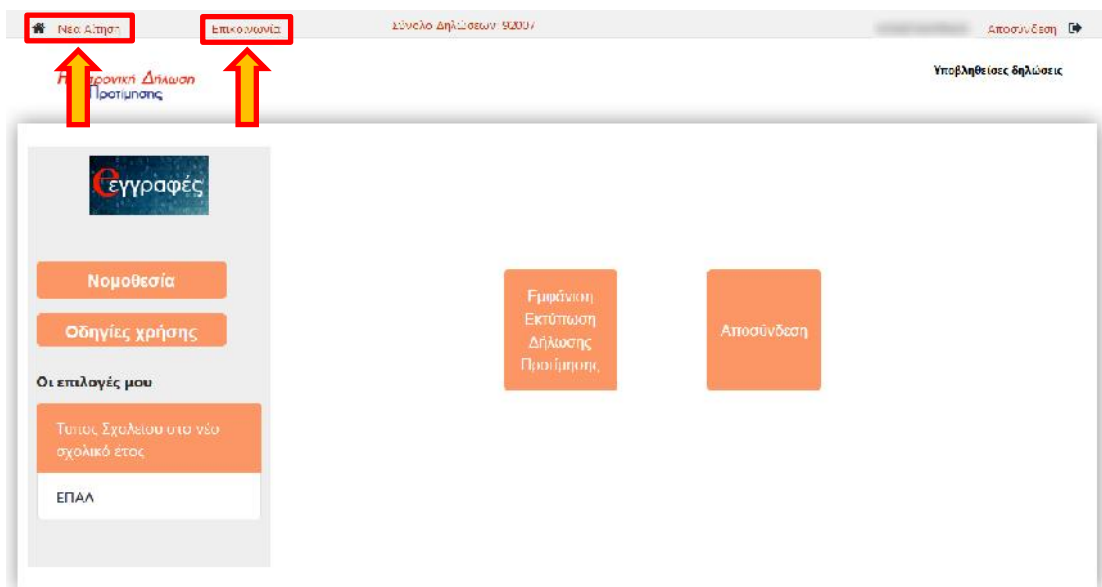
Νέα Αίτηση Επικοινωνία Σύνολο Δηλώσεων: 92007 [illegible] Αποσύνδεση

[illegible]ρονική Δήλωση Προτίμησης

Υποβληθείσες δηλώσεις

eγγραφές

Νομοθεσία

Οδηγίες χρήσης

Οι επιλογές μου

Τύπος Σχολείου στο νέο σχολικό έτος

ΕΠΑΛ

Εμφάνιση Εκτύπωση Δήλωσης Προτίμησης

Αποσύνδεση